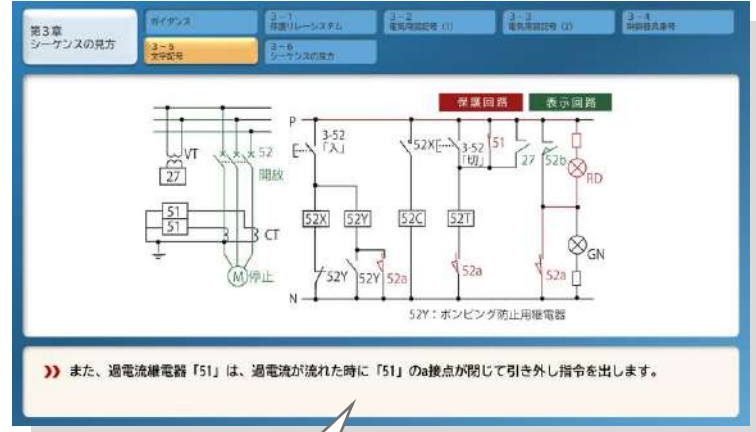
第3章
シーケンスの見方

ガイダンス

3－1
保護リレーシステム

3－2
電気用図記号（1）

3－3
電気用図記号（2）

3－4
制御器具番号

3－5
文字記号

3－6
シーケンスの見方

保護回路　表示回路

VT
27
52
開放
51
51
CT
M 停止

P
3-52
「入」
52X
52Y
52Y
52Y
52a
52C
52X
3-52
「切」
51
52T
52a
27
52b
52a
RD
GN
N

52Y：ポンピング防止用継電器

また、過電流継電器「51」は、過電流が流れた時に「51」のa接点が閉じて引き外し指令を出します。